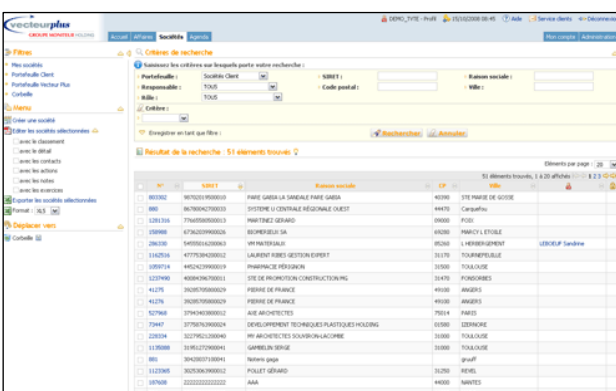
vecteurplus
GROUPE MONITEUR HOLDING

DEMO_TYTE - Profil 15/10/2008 08:45 Aide Service clients Déconnexion

Accueil Affaires Société Agenda

Mon compte Administration

Filtres
Mes sociétés
Portefeuille Client
Portefeuille Vecteur Plus
Corbeille

Menu
Créer une société
Editer les sociétés sélectionnées
avec le classement
avec le détail
avec les contacts
avec les actions
avec les notes
avec les exercices
Exporter les sociétés sélectionnées
Format : XLS

Déplacer vers
Corbeille

Critères de recherche
Saisissez les critères sur lesquels porte votre recherche :
Portefeuille : Société Client
SIRET :
Raison sociale :
Responsable : TOUS
Code postal :
Ville :
Rôle : TOUS
Critère :

Enregistrer en tant que filtre :
Rechercher
Annuler

Résultat de la recherche - 51 éléments trouvés

Eléments par page : 20
51 éléments trouvés, 1 à 20 affichés 1 2 3

| | N° | SIRET | Raison sociale | CP | Ville | |
|---|---|---|---|---|---|---|
| | 803302 | 98702019500010 | PARE GABIA LA SANDALE PARE GABIA | 40390 | STE MARIE DE GOSSE | |
| | 880 | 86780042700033 | SYSTEME U CENTRALE REGIONALE OUEST | 44470 | Carquefou | |
| | 1281316 | 77668569500013 | MARTINEZ GERARD | 09000 | FOIX | |
| | 158988 | 67362039900026 | BIOMERIEUX SA | 69280 | MARCY L ETOILE | |
| | 286330 | 54455016200063 | VM MATERIAUX | 85260 | L HERBERGEMENT | LEBOEUF Sandrine |
| | 1162516 | 47775384200012 | LAURENT RIBES GESTION EXPERT | 31170 | TOURNEFEUILLE | |
| | 1059714 | 44524239900019 | PHARMACIE PÉRIGNON | 31500 | TOULOUSE | |
| | 1237490 | 40084396700011 | STE DE PROMOTION CONSTRUCTION MG | 31470 | FONSORBES | |
| | 41275 | 39285705900029 | PIERRE DE FRANCE | 49100 | ANGERS | |
| | 41276 | 39285705900029 | PIERRE DE FRANCE | 49100 | ANGERS | |
| | 527968 | 37943403800012 | AXE ARCHITECTES | 75014 | PARIS | |
| | 73447 | 37750763900024 | DEVELOPPEMENT TECHNIQUES PLASTIQUES HOLDING | 01580 | IZERNORE | |
| | 229334 | 32279521200040 | MY ARCHITECTES SOUBIRON-LACOMBE | 31000 | TOULOUSE | |
| | 1135088 | 31951272600061 | GAMBELIN SERGE | 31000 | TOULOUSE | |
| | 881 | 30420037100041 | Noteris gaga | | gruuff | |
| | 1123365 | 30253063900012 | POLLET GERARD | 31250 | REVEL | |
| | 187608 | 22222222222222 | AAA | 44000 | NANTES | |